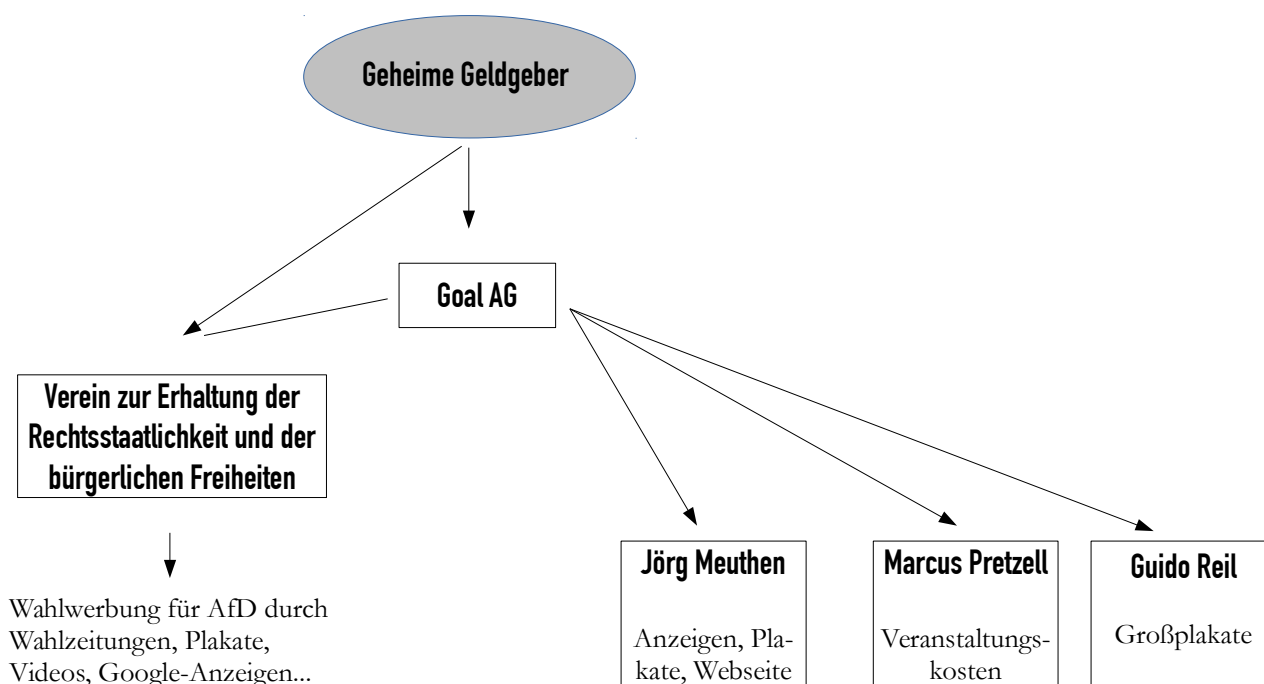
Geheime Geldgeber

Goal AG

Verein zur Erhaltung der Rechtsstaatlichkeit und der bürgerlichen Freiheiten

Wahlwerbung für AfD durch Wahlzeitungen, Plakate, Videos, Google-Anzeigen...

Jörg Meuthen

Anzeigen, Plakate, Webseite

Marcus Pretzell

Veranstaltungskosten

Guido Reil

Großplakate